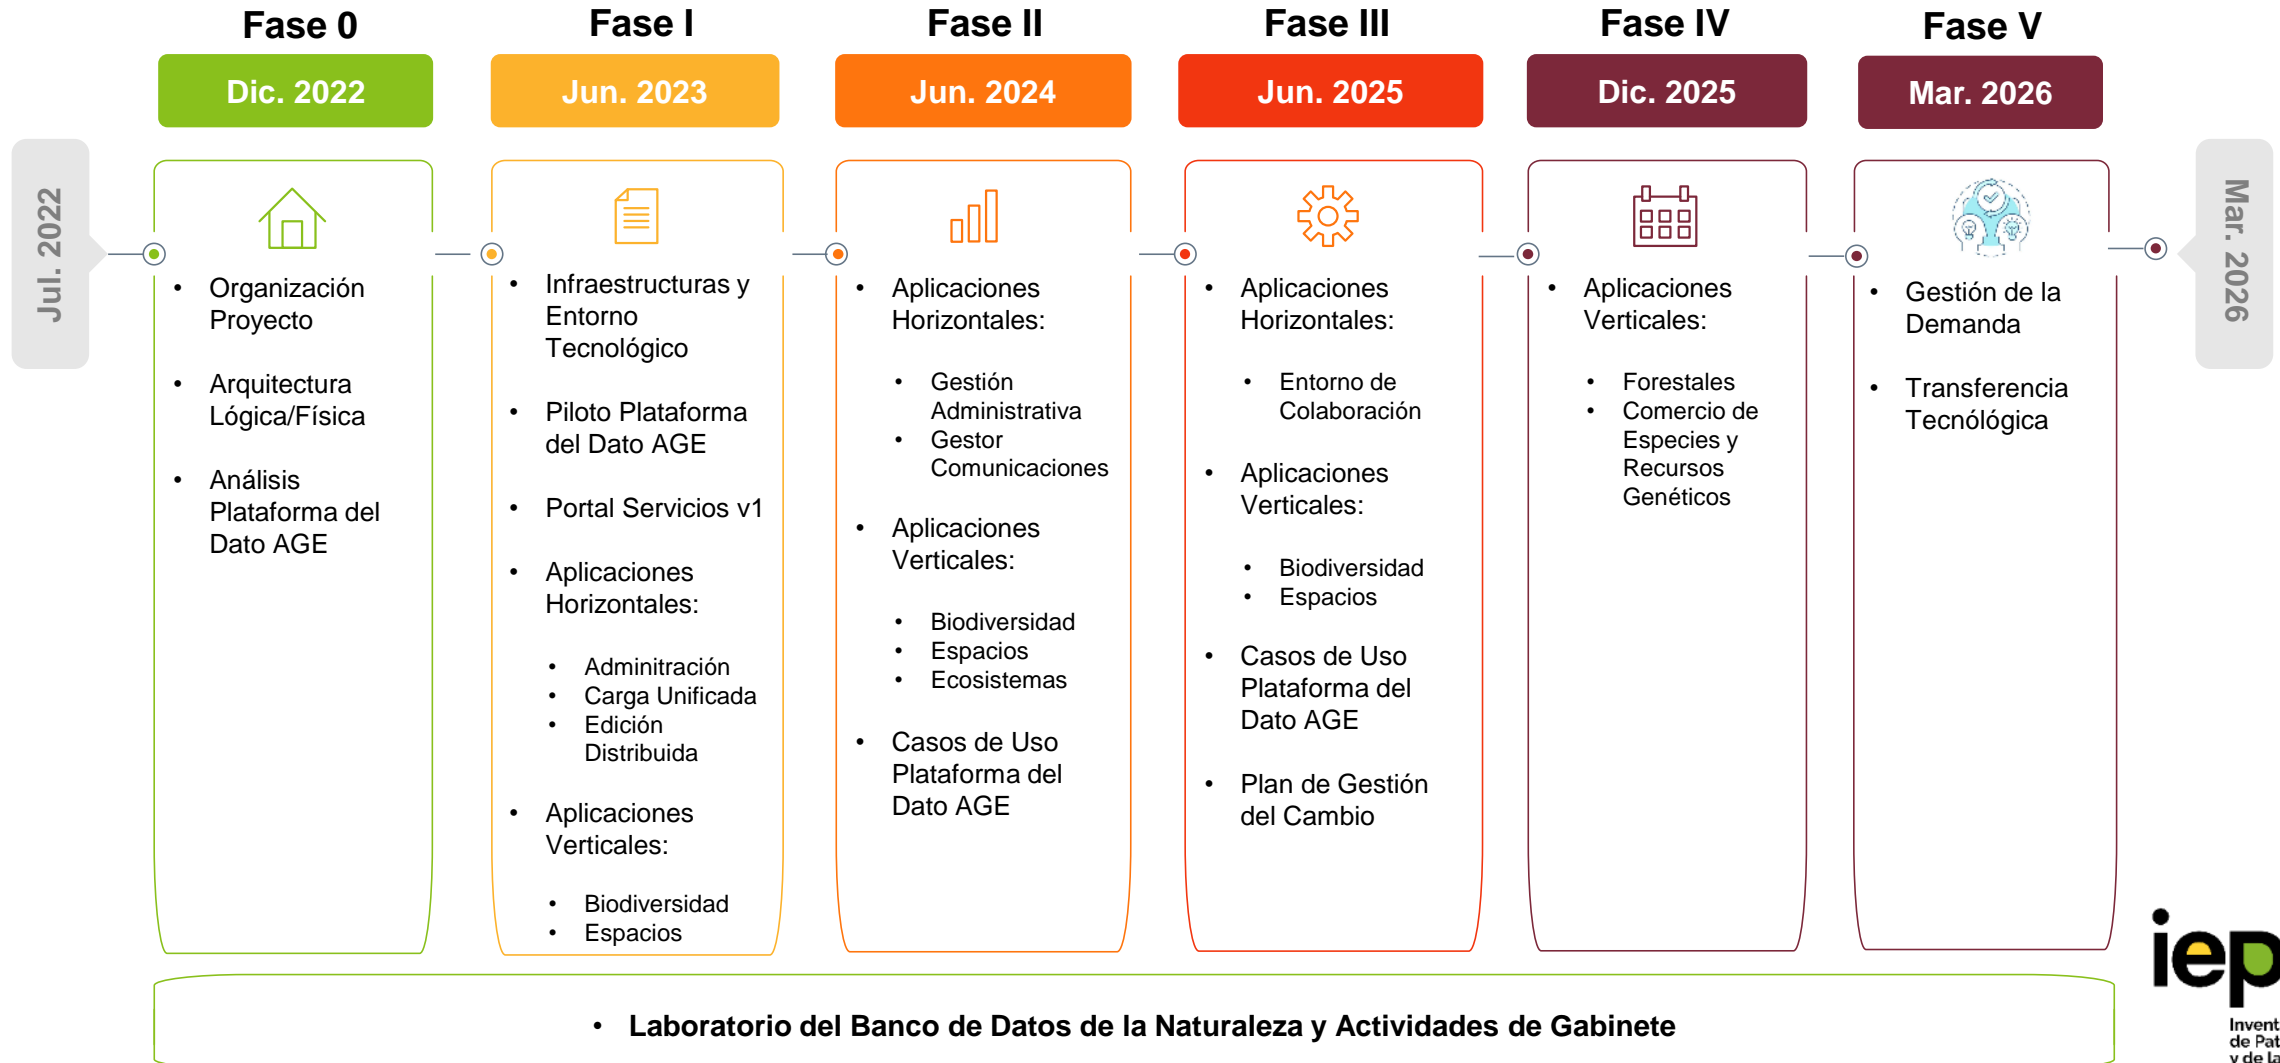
Jul. 2022

Fase 0
Dic. 2022
- Organización Proyecto
- Arquitectura Lógica/Física
- Análisis Plataforma del Dato AGE

Fase I
Jun. 2023
- Infraestructuras y Entorno Tecnológico
- Piloto Plataforma del Dato AGE
- Portal Servicios v1
- Aplicaciones Horizontales:
  - Adminitración
  - Carga Unificada
  - Edición Distribuida
- Aplicaciones Verticales:
  - Biodiversidad
  - Espacios

Fase II
Jun. 2024
- Aplicaciones Horizontales:
  - Gestión Administrativa
  - Gestor Comunicaciones
- Aplicaciones Verticales:
  - Biodiversidad
  - Espacios
  - Ecosistemas
- Casos de Uso Plataforma del Dato AGE

Fase III
Jun. 2025
- Aplicaciones Horizontales:
  - Entorno de Colaboración
- Aplicaciones Verticales:
  - Biodiversidad
  - Espacios
- Casos de Uso Plataforma del Dato AGE
- Plan de Gestión del Cambio

Fase IV
Dic. 2025
- Aplicaciones Verticales:
  - Forestales
  - Comercio de Especies y Recursos Genéticos

Fase V
Mar. 2026
- Gestión de la Demanda
- Transferencia Tecnológica

Mar. 2026

- Laboratorio del Banco de Datos de la Naturaleza y Actividades de Gabinete

iep
Invent
de Pat
y de la